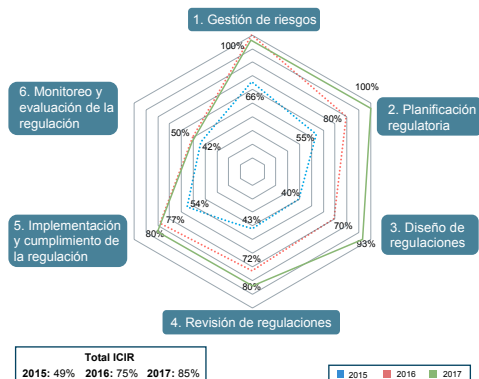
1. Gestión de riesgos

100%

66%

100%

2. Planificación regulatoria

80%

55%

6. Monitoreo y evaluación de la regulación

50%

42%

40%

70%

3. Diseño de regulaciones

93%

5. Implementación y cumplimiento de la regulación

77%

54%

80%

43%

72%

80%

4. Revisión de regulaciones

| Total ICIR |
|---|
| **2015:** 49% **2016:** 75% **2017:** 85% |

2015 2016 2017